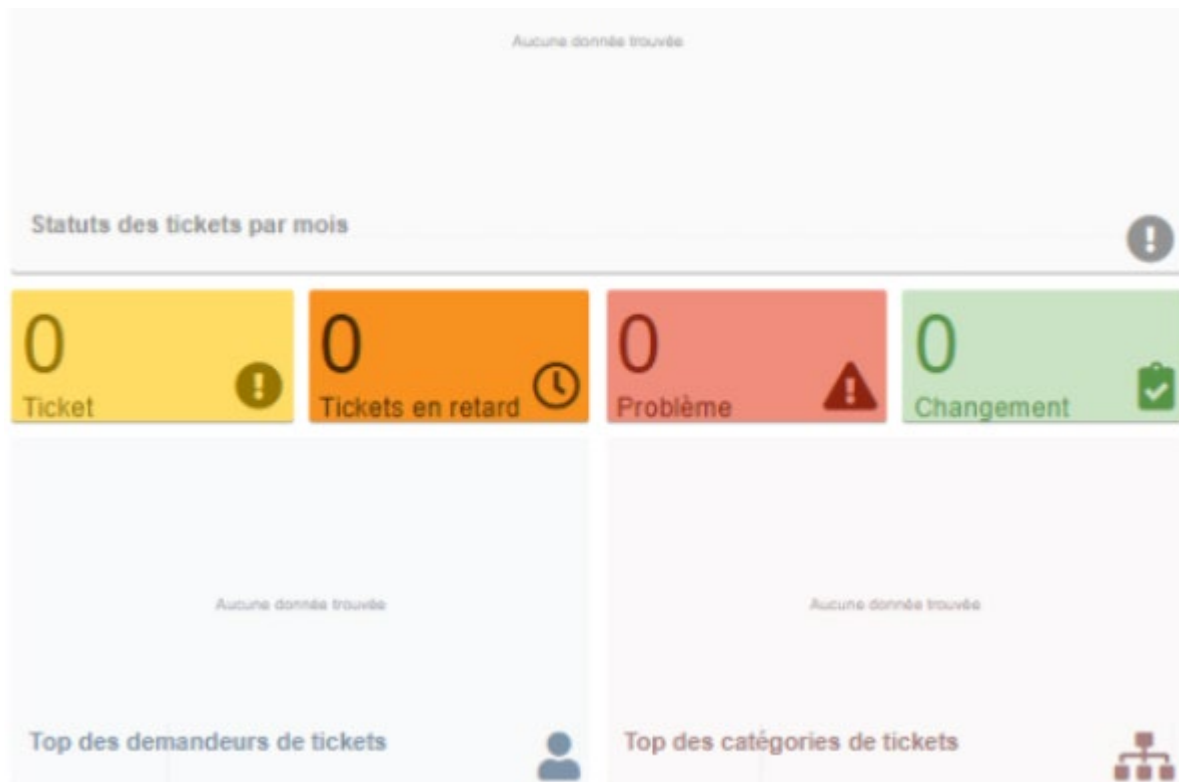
Aucune donnée trouvée

Statuts des tickets par mois

0
Ticket

0
Tickets en retard

0
Problème

0
Changement

Aucune donnée trouvée

Top des demandeurs de tickets

Aucune donnée trouvée

Top des catégories de tickets